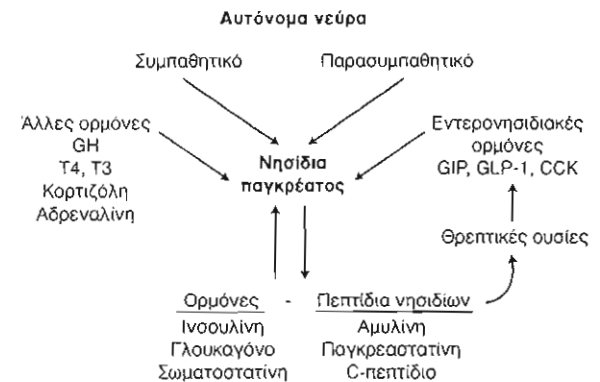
Αυτόνομα νεύρα

Συμπαθητικό

Παρασυμπαθητικό

Άλλες ορμόνες
GH
T4, T3
Κορτιζόλη
Αδρεναλίνη

Νησίδια παγκρέατος

Εντερονησιδιακές ορμόνες
GIP, GLP-1, CCK

Θρεπτικές ουσίες

Ορμόνες - Πεπτίδια νησιδίων

Ινσουλίνη
Γλουκαγόνο
Σωματοστατίνη

Αμυλίνη
Παγκρεαστατίνη
C-πεπτίδιο